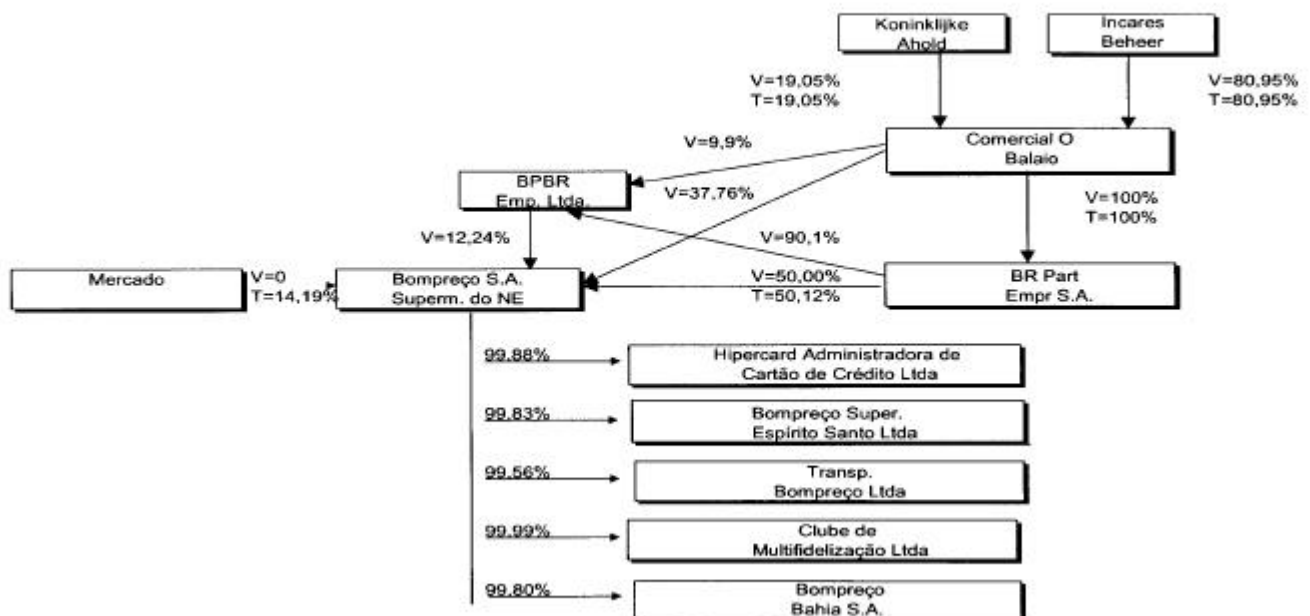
Koninklijke Ahold

Incares Beheer

V=19,05%
T=19,05%

V=80,95%
T=80,95%

V=9,9%

Comercial O Balaio

BPBR Emp. Ltda.

V=37,76%

V=100%
T=100%

V=12,24%

V=90,1%

Mercado

V=0
T=14,19%

Bompreço S.A. Superm. do NE

V=50,00%
T=50,12%

BR Part Empr S.A.

99,88%

Hipercard Administradora de Cartão de Crédito Ltda

99,83%

Bompreço Super. Espírito Santo Ltda

99,56%

Transp. Bompreço Ltda

99,99%

Clube de Multifidelização Ltda

99,80%

Bompreço Bahia S.A.